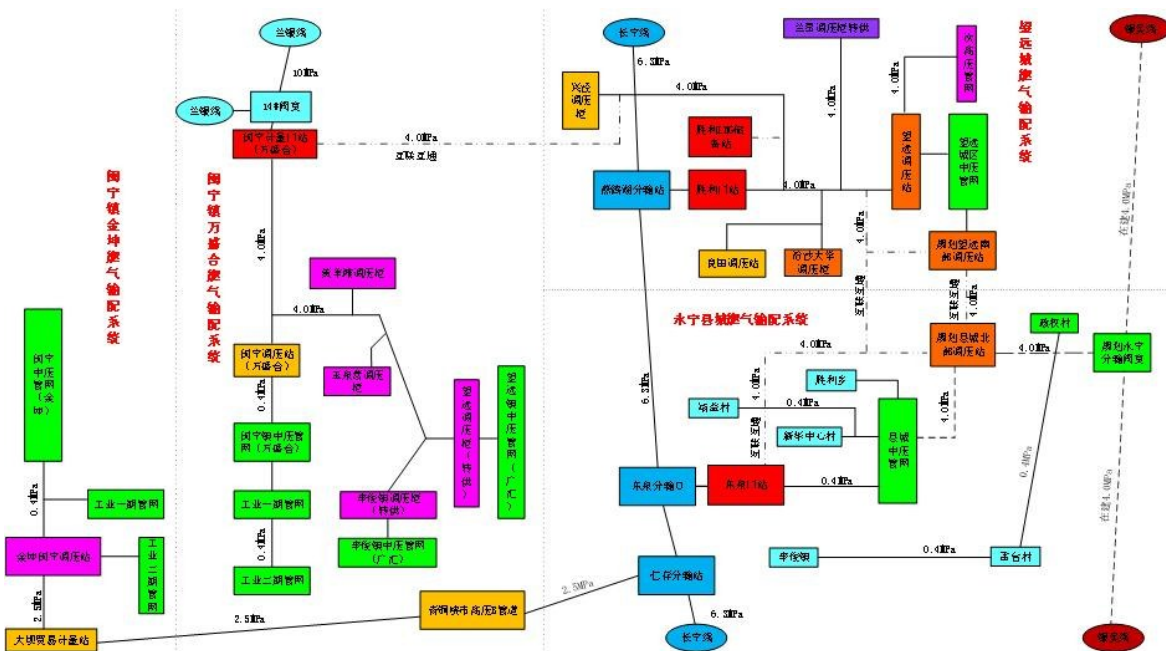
兰银线
10MPa
兰银线
1#阀室
闽宁计量1站（万盛合）
4.0MPa
互联互通
闽宁镇金坤燃气输配系统
闽宁镇万盛合燃气输配系统
4.0MPa
朱华阀调压站
4.0MPa
宋家营调压站
闽宁调压站（万盛合）
0.4MPa
闽宁镇中压管网（万盛合）
工业一期管网
0.4MPa
工业二期管网
望远调压站（特供）
望远镇中压管网（广汇）
李俊调压站（特供）
李俊镇中压管网（广汇）
闽宁中压管网（金坤）
0.4MPa
工业一期管网
金坤闽宁调压站
工业二期管网
2.5MPa
大坝贸易计量站
2.5MPa
吴忠银川市高压管道
2.5MPa
长宁线
6.3MPa
兴泾调压站
4.0MPa
兰园调压站特供
望远镇燃气输配系统
4.0MPa
望远调压站
望远城区中压管网
胜利加气站
燕窝湖分输站
胜利1站
4.0MPa
4.0MPa
良田调压站
宁夏大学调压站
4.0MPa
周包望远南部调压站
互联互通
互联互通
4.0MPa
永宁县城燃气输配系统
4.0MPa
周包县城北部调压站
4.0MPa
周包永宁分输阀室
燕枚村
6.3MPa
胜利乡
0.4MPa
杨和村
0.4MPa
新华中心村
互联互通
4.0MPa
县城中压管网
东郊分输站
东郊1站
0.4MPa
0.4MPa
在建4.0MPa
在建4.0MPa
李俊镇
0.4MPa
团台村
仁存分输站
6.3MPa
长宁线
涩宁兰
涩宁兰